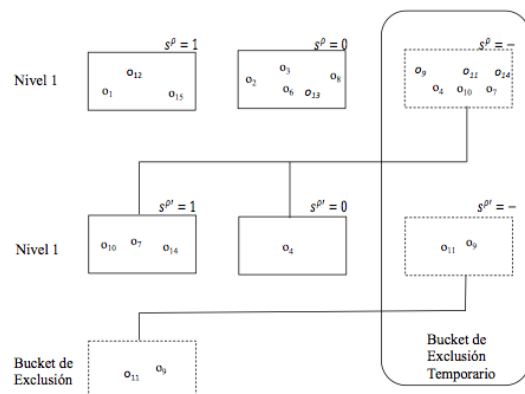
Nivel 1

$s^{\rho} = 1$

$o_{12}$
$o_1$ $o_{15}$

$s^{\rho} = 0$

$o_3$
$o_2$ $o_8$
$o_6$ $o_{13}$

$s^{\rho} = -$

$o_9$ $o_{11}$ $o_{14}$
$o_4$ $o_{10}$ $o_7$

Nivel 1

$s^{\rho'} = 1$

$o_{10}$ $o_7$ $o_{14}$

$s^{\rho'} = 0$

$o_4$

$s^{\rho'} = -$

$o_{11}$ $o_9$

Bucket de Exclusión

$o_{11}$ $o_9$

Bucket de Exclusión Temporario